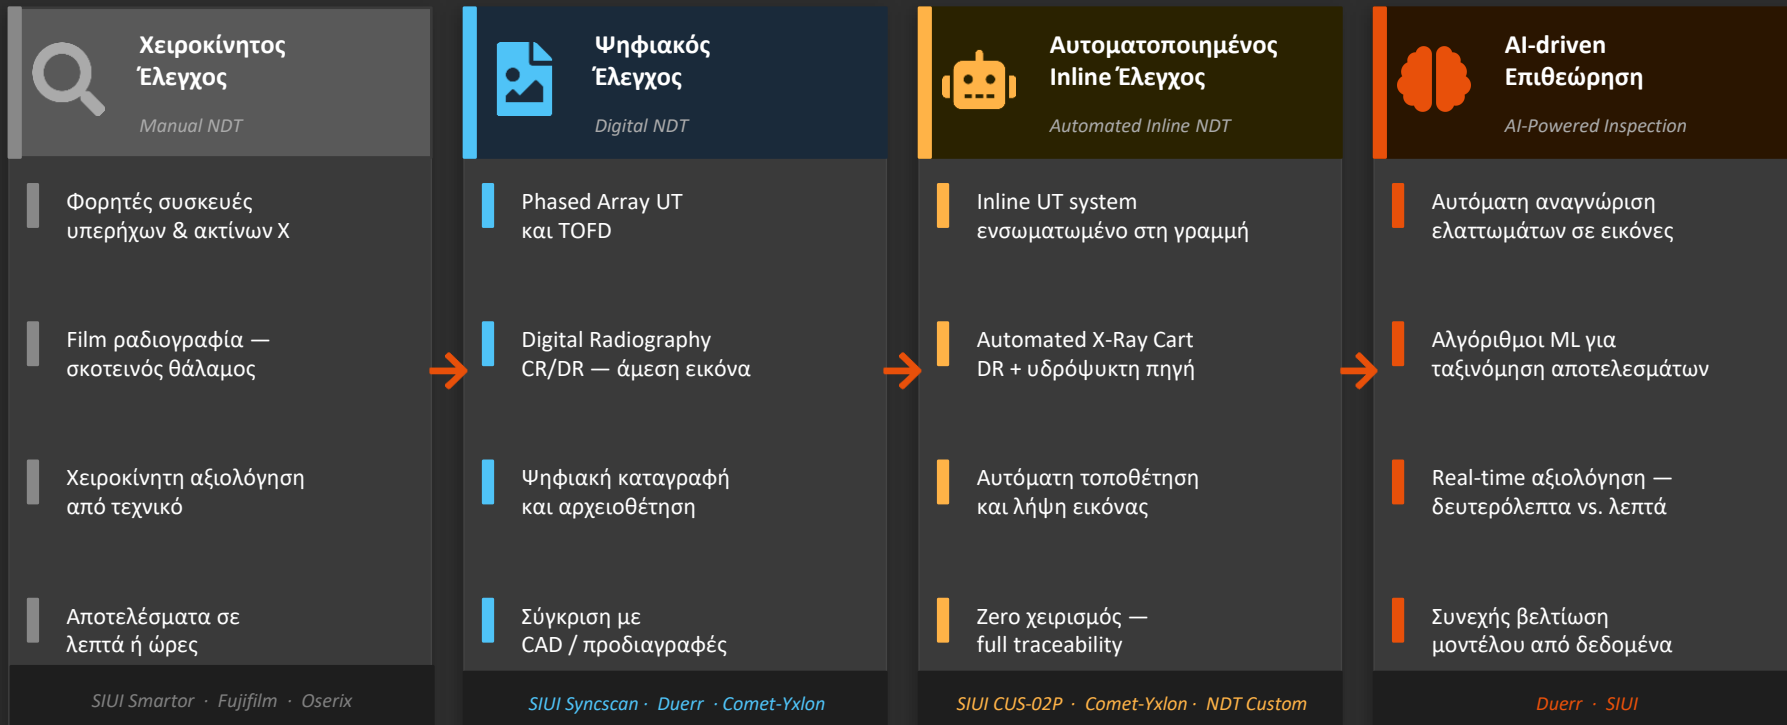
Χειροκίνητος Έλεγχος

Manual NDT

Φορητές συσκευές υπερήχων & ακτίνων X

Film ραδιογραφία — σκοτεινός θάλαμος

Χειροκίνητη αξιολόγηση από τεχνικό

Αποτελέσματα σε λεπτά ή ώρες

SIUI Smartor · Fujifilm · Oserix

Ψηφιακός Έλεγχος

Digital NDT

Phased Array UT και TOFD

Digital Radiography CR/DR — άμεση εικόνα

Ψηφιακή καταγραφή και αρχειοθέτηση

Σύγκριση με CAD / προδιαγραφές

SIUI Syncscan · Duerr · Comet-Yxlon

Αυτοματοποιημένος Inline Έλεγχος

Automated Inline NDT

Inline UT system ενσωματωμένο στη γραμμή

Automated X-Ray Cart DR + υδρόψυκτη πηγή

Αυτόματη τοποθέτηση και λήψη εικόνας

Zero χειρισμός — full traceability

SIUI CUS-02P · Comet-Yxlon · NDT Custom

AI-driven Επιθεώρηση

AI-Powered Inspection

Αυτόματη αναγνώριση ελαττωμάτων σε εικόνες

Αλγόριθμοι ML για ταξινόμηση αποτελεσμάτων

Real-time αξιολόγηση — δευτερόλεπτα vs. λεπτά

Συνεχής βελτίωση μοντέλου από δεδομένα

Duerr · SIUI